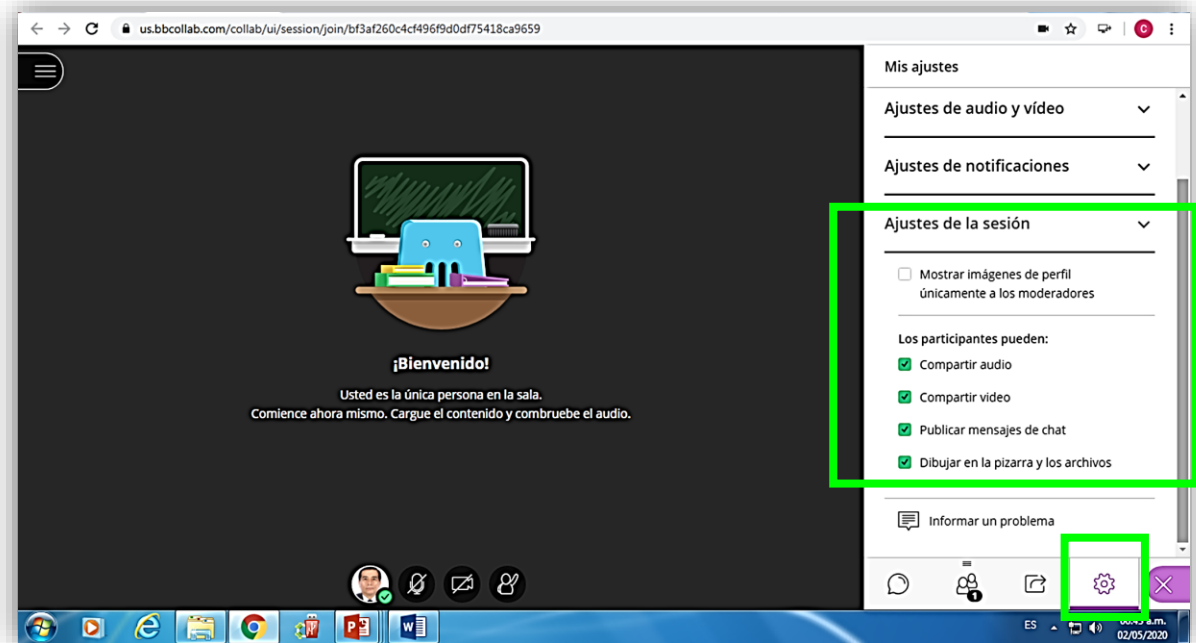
us.bbcollab.com/collab/ui/session/join/bf3af260c4cf496f9d0df75418ca9659

Mis ajustes

Ajustes de audio y vídeo

Ajustes de notificaciones

Ajustes de la sesión

Mostrar imágenes de perfil únicamente a los moderadores

Los participantes pueden:

Compartir audio

Compartir video

Publicar mensajes de chat

Dibujar en la pizarra y los archivos

Informar un problema

¡Bienvenido!

Usted es la única persona en la sala.
Comience ahora mismo. Cargue el contenido y combruebe el audio.

1

ES

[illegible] a.m.
02/05/2020